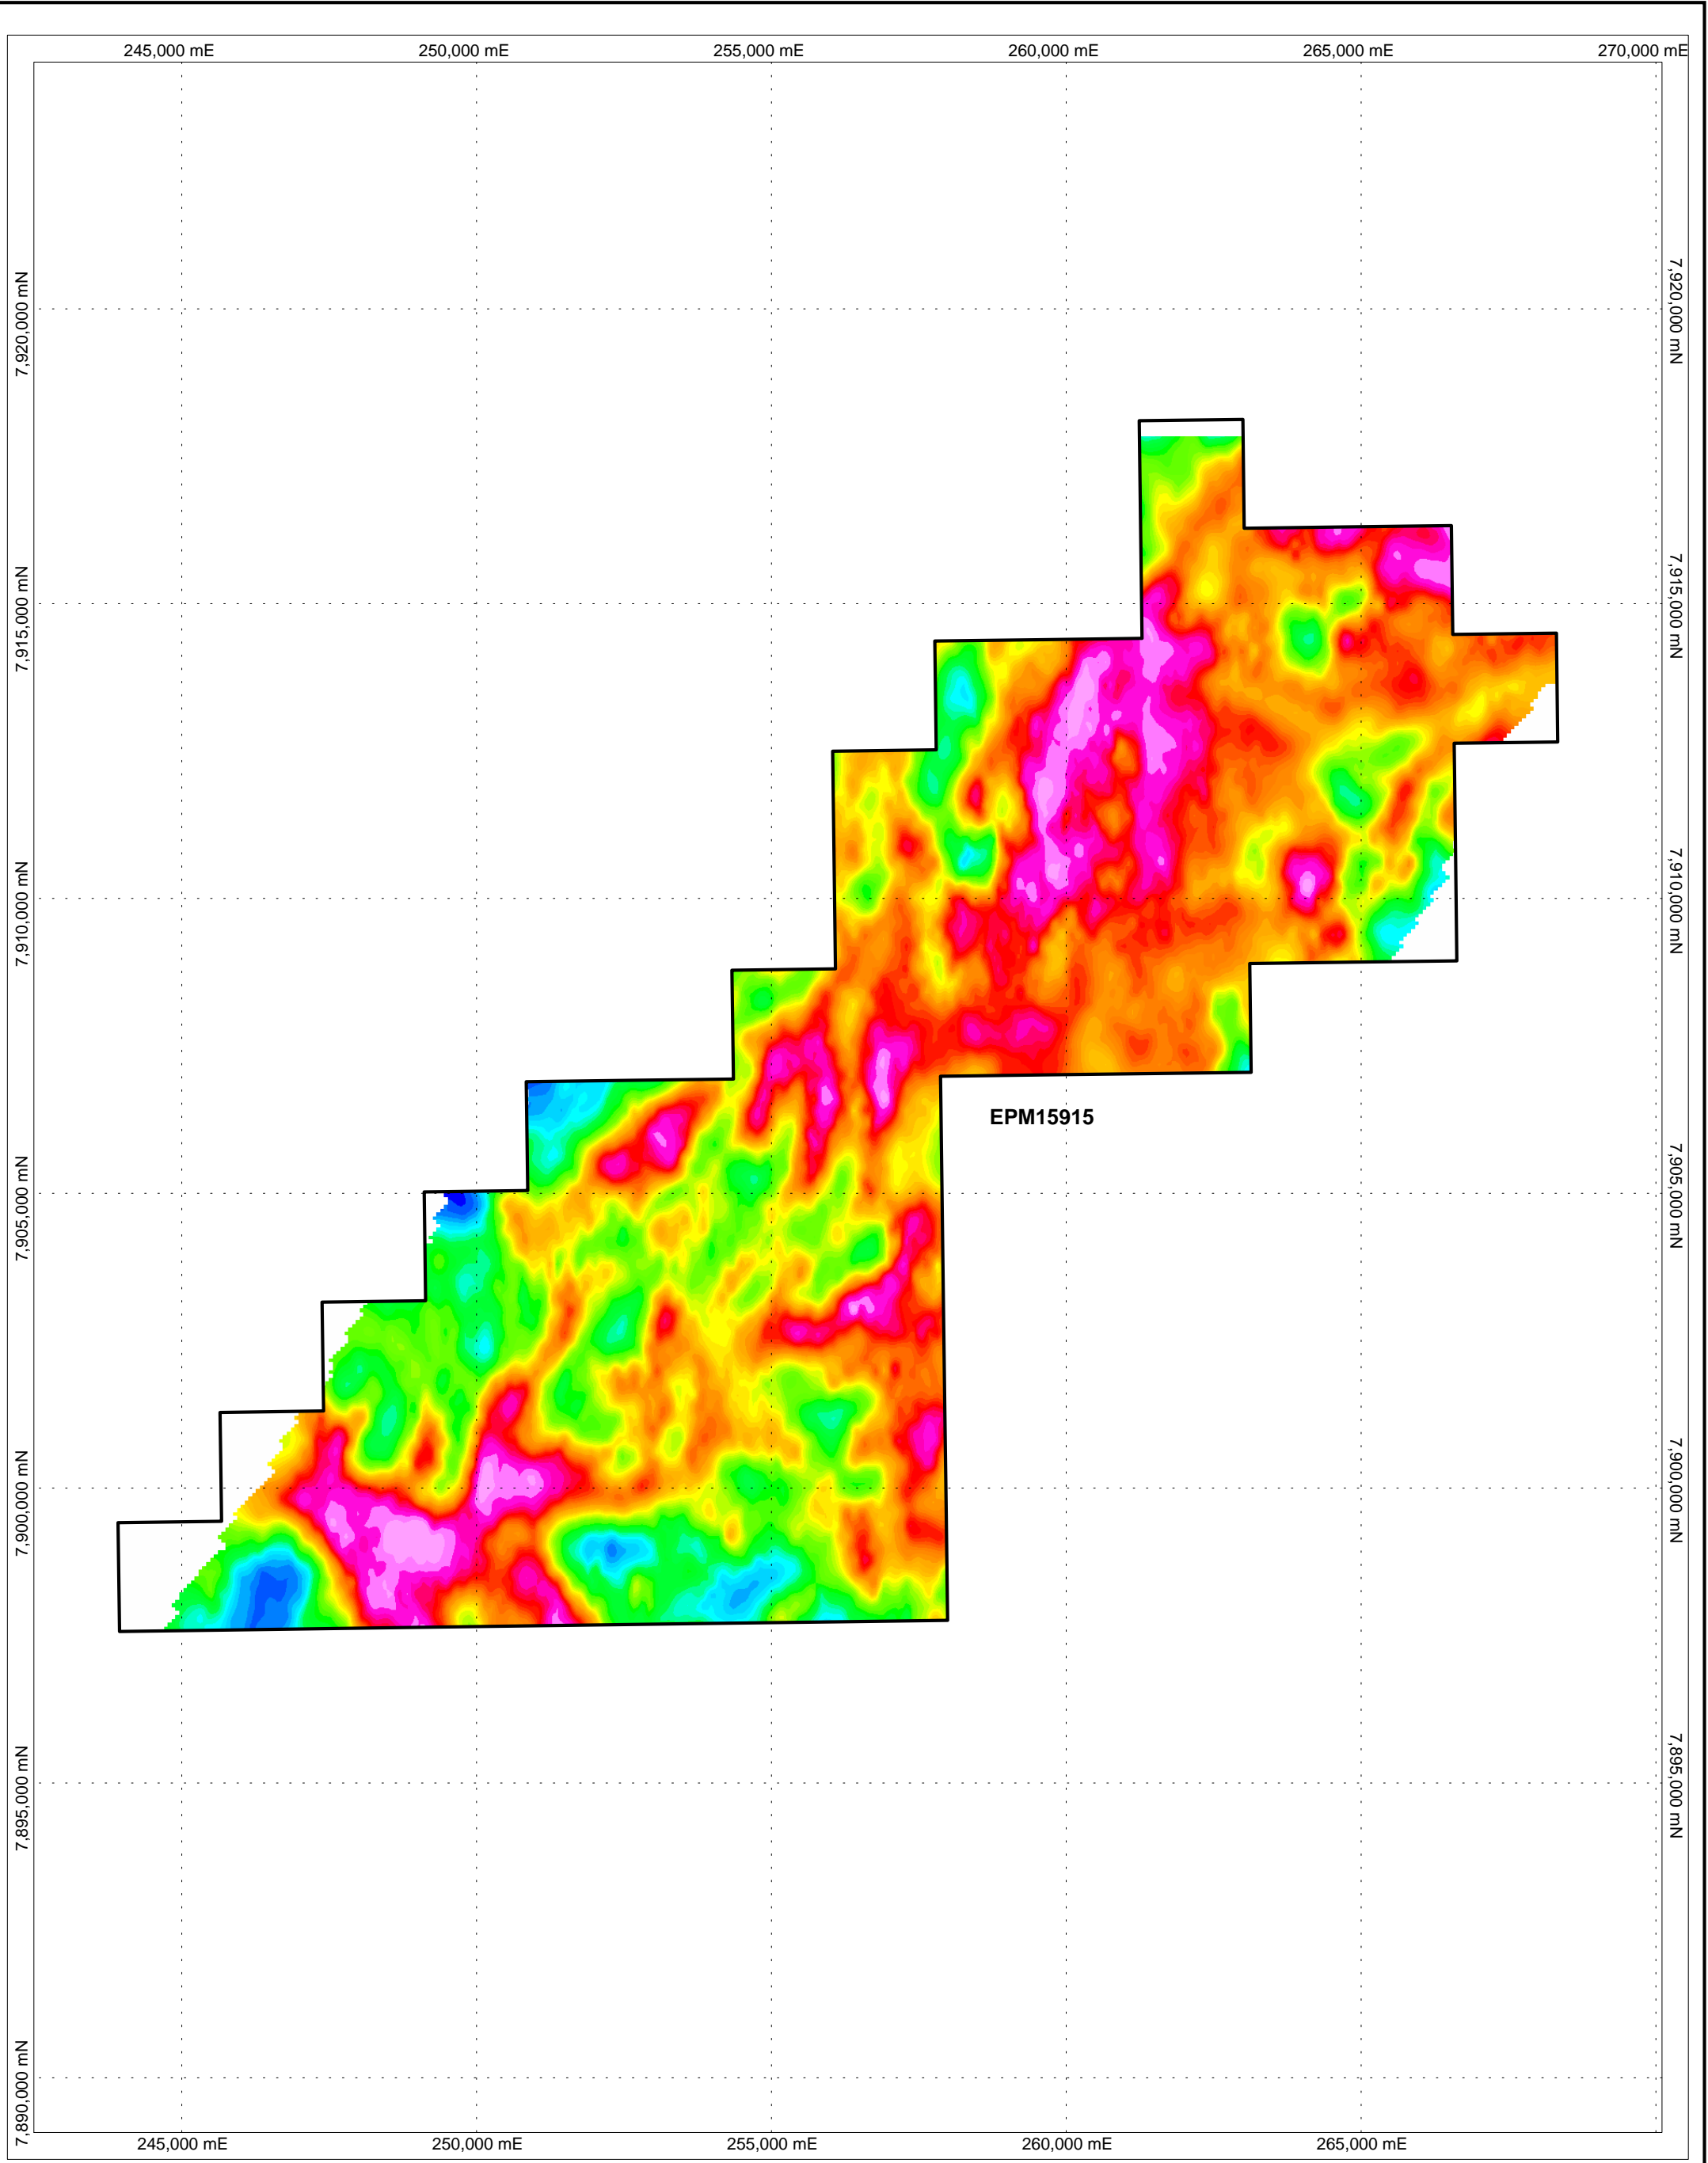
245,000 mE 250,000 mE 255,000 mE 260,000 mE 265,000 mE 270,000 mE

7,920,000 mN
7,915,000 mN
7,910,000 mN
7,905,000 mN
7,900,000 mN
7,895,000 mN
7,890,000 mN

7,920,000 mN
7,915,000 mN
7,910,000 mN
7,905,000 mN
7,900,000 mN
7,895,000 mN

EPM15915

245,000 mE 250,000 mE 255,000 mE 260,000 mE 265,000 mE